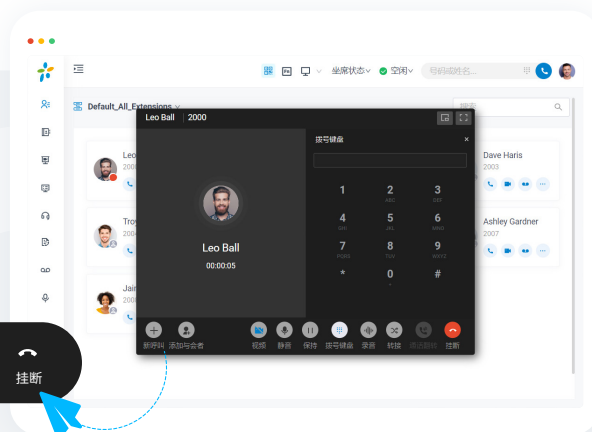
坐席状态 空闲 号码或姓名...

Default_All_Extensions

Leo 200

Troy 200

Jair 200

Dave Haris 2003

Ashley Gardner 2007

Leo Ball | 2000

Leo Ball
00:00:05

拨号键盘 ×

| 1 | 2 ABC | 3 DEF |
|---|---|---|
| 4 GHI | 5 JKL | 6 MNO |
| 7 PQRS | 8 TUV | 9 WXYZ |
| * | 0 + | # |

新呼叫 添加与会者 视频 静音 保持 拨号键盘 录音 转接 通话暂停 挂断

挂断